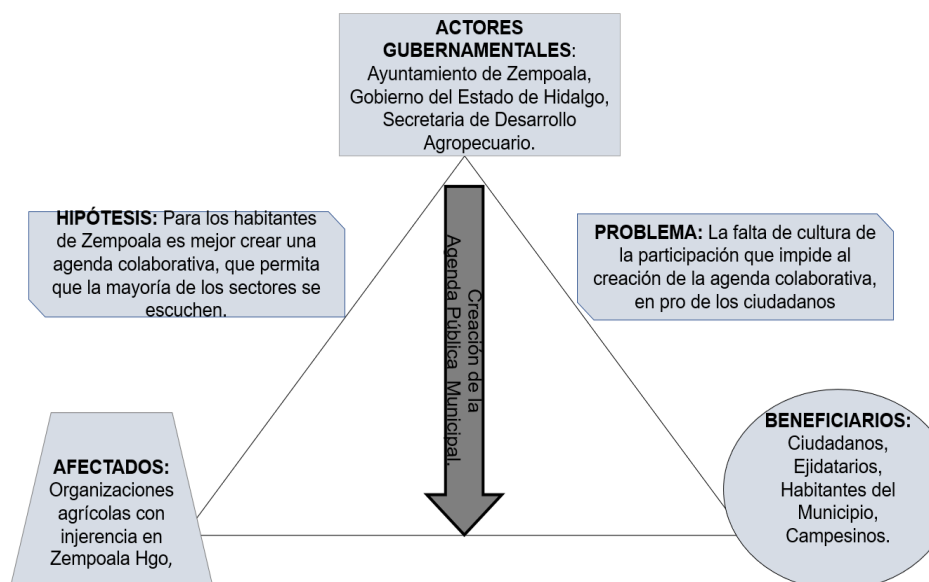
**ACTORES GUBERNAMENTALES**: Ayuntamiento de Zempoala, Gobierno del Estado de Hidalgo, Secretaria de Desarrollo Agropecuario.

**HIPÓTESIS:** Para los habitantes de Zempoala es mejor crear una agenda colaborativa, que permita que la mayoría de los sectores se escuchen.

Creación de la Agenda Pública Municipal.

**PROBLEMA:** La falta de cultura de la participación que impide al creación de la agenda colaborativa, en pro de los ciudadanos

**AFECTADOS:** Organizaciones agrícolas con injerencia en Zempoala Hgo,

**BENEFICIARIOS:** Ciudadanos, Ejidatarios, Habitantes del Municipio, Campesinos.